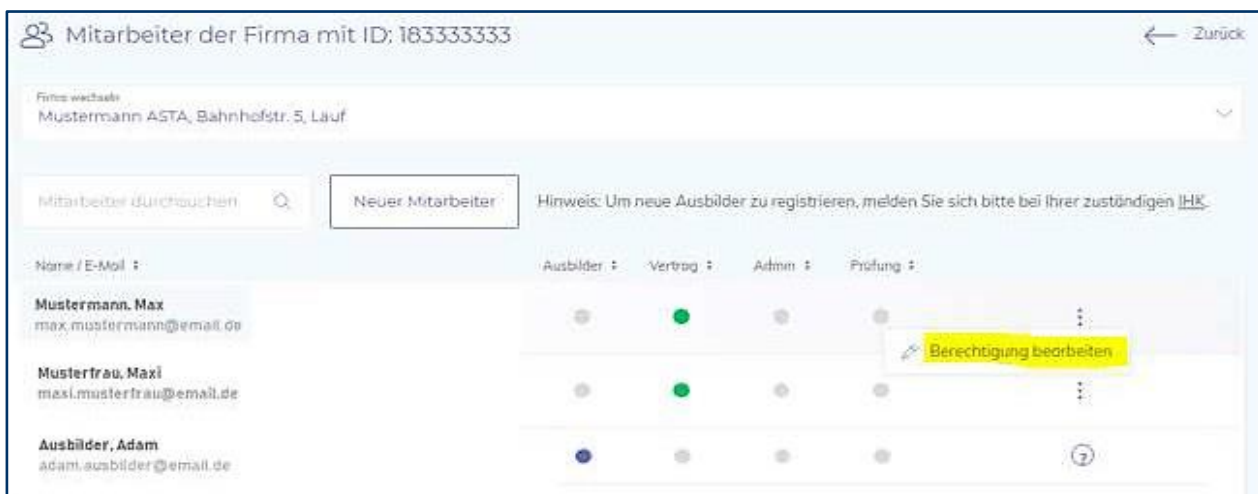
Mitarbeiter der Firma mit ID: 183333333

Zurück

Firma wechseln
Mustermann ASTA, Bahnhofstr. 5, Lauf

Mitarbeiter durchsuchen

Neuer Mitarbeiter

Hinweis: Um neue Ausbilder zu registrieren, melden Sie sich bitte bei Ihrer zuständigen IHK.

| Name / E-Mail | Ausbilder | Vertrag | Admin | Prüfung | |
|---|---|---|---|---|---|
| Mustermann, Max max.mustermann@email.de | | | | | |
| Musterfrau, Maxi maxi.musterfrau@email.de | | | | | |
| Ausbilder, Adam adam.ausbilder@email.de | | | | | ? |

Berechtigung bearbeiten